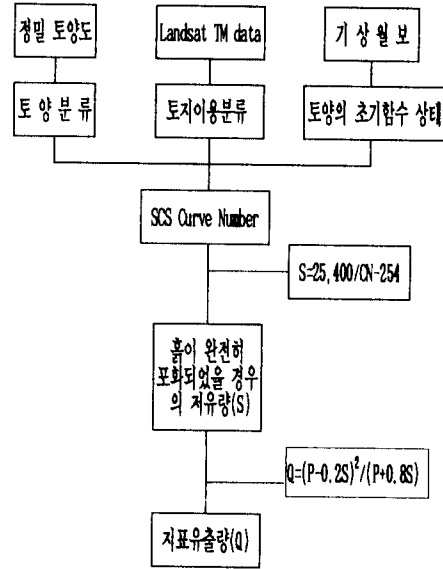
정밀 토양도

Landsat TM data

기 상 월 보

토 양 분 류

토지이용분류

토양의 초기함수 상태

SCS Curve Number

S=25,400/CN-254

흙이 완전히 포화되었을 경우의 저유량(S)

$Q=(P-0.2S)^2/(P+0.8S)$

지표유출량(Q)